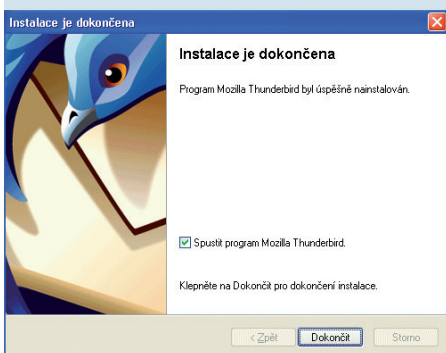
Instalace je dokončena

Instalace je dokončena

Program Mozilla Thunderbird byl úspěšně nainstalován.

Spustit program Mozilla Thunderbird.

Klepněte na Dokončit pro dokončení instalace.

< Zpět
Dokončit
Storno